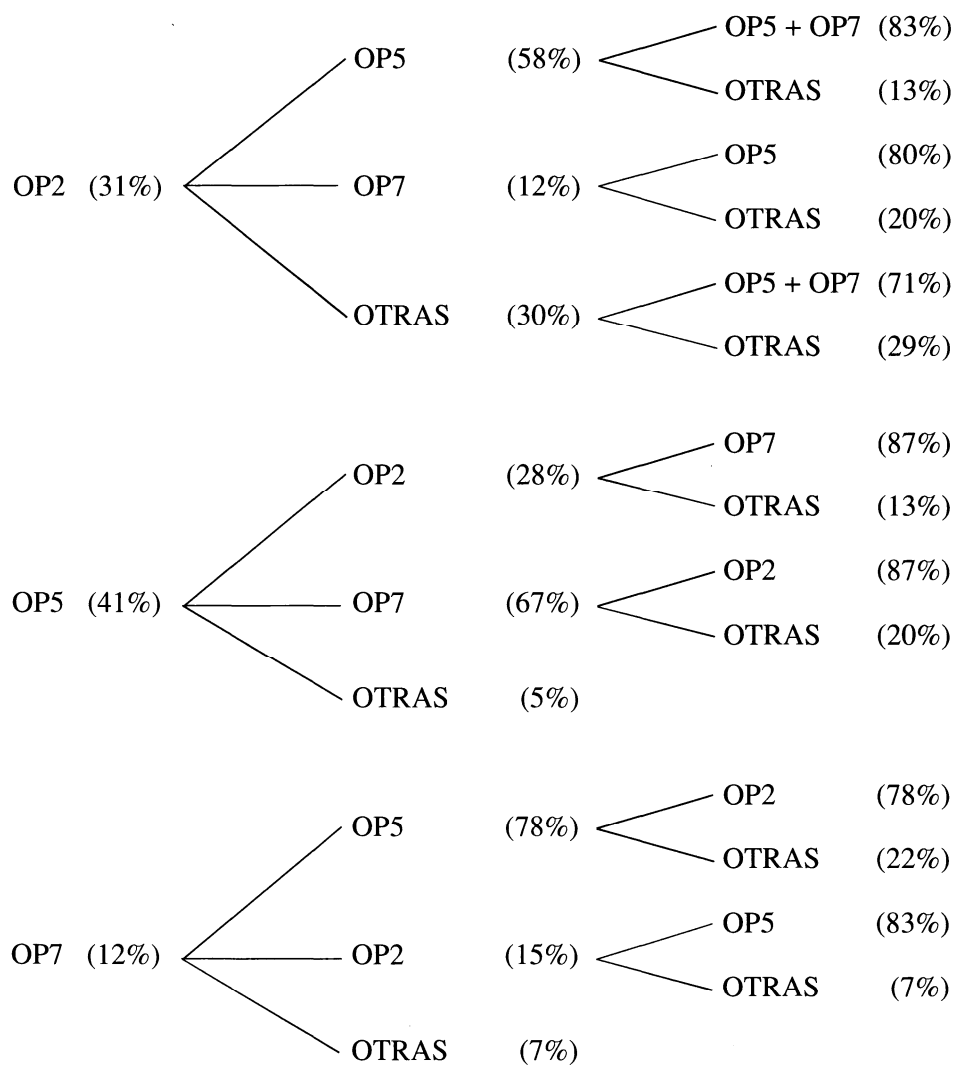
OP2 (31%)

OP5 (58%)
OP5 + OP7 (83%)
OTRAS (13%)

OP7 (12%)
OP5 (80%)
OTRAS (20%)

OTRAS (30%)
OP5 + OP7 (71%)
OTRAS (29%)

OP5 (41%)

OP2 (28%)
OP7 (87%)
OTRAS (13%)

OP7 (67%)
OP2 (87%)
OTRAS (20%)

OTRAS (5%)

OP7 (12%)

OP5 (78%)
OP2 (78%)
OTRAS (22%)

OP2 (15%)
OP5 (83%)
OTRAS (7%)

OTRAS (7%)